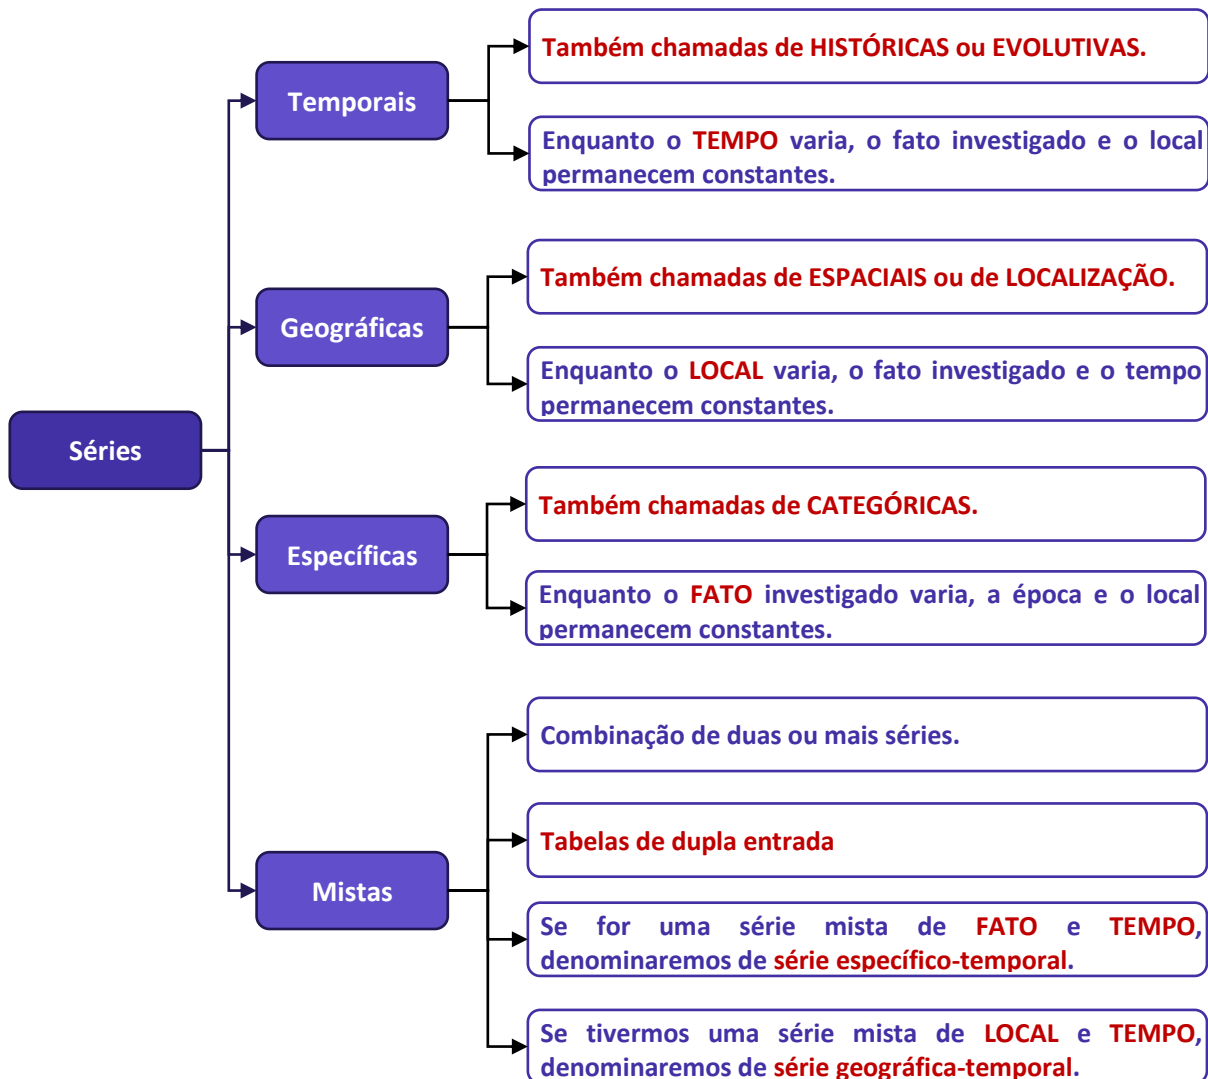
Séries

Temporais

Também chamadas de HISTÓRICAS ou EVOLUTIVAS.

Enquanto o TEMPO varia, o fato investigado e o local permanecem constantes.

Geográficas

Também chamadas de ESPACIAIS ou de LOCALIZAÇÃO.

Enquanto o LOCAL varia, o fato investigado e o tempo permanecem constantes.

Específicas

Também chamadas de CATEGÓRICAS.

Enquanto o FATO investigado varia, a época e o local permanecem constantes.

Mistas

Combinação de duas ou mais séries.

Tabelas de dupla entrada

Se for uma série mista de FATO e TEMPO, denominaremos de série específico-temporal.

Se tivermos uma série mista de LOCAL e TEMPO, denominaremos de série geográfica-temporal.